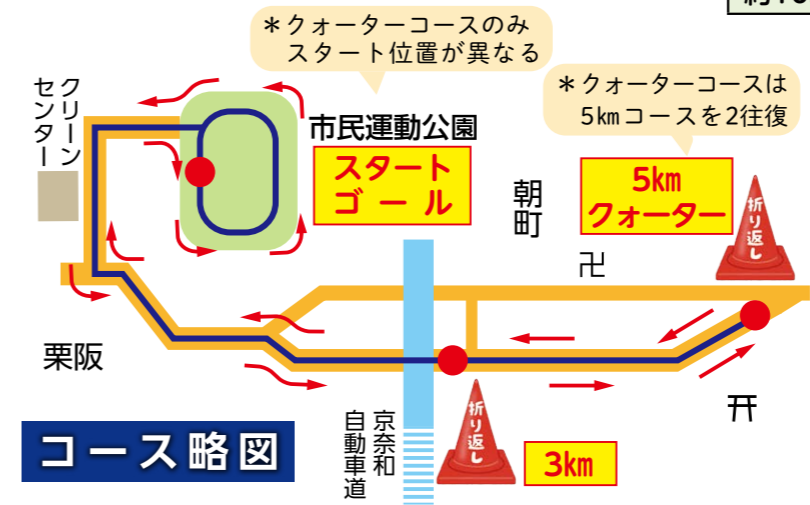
約1

＊クォーターコースのみ
スタート位置が異なる

＊クォーターコースは
5kmコースを2往復

クリーンセンター

市民運動公園

スタート
ゴール

朝町

5km
クォーター

折り返し

卍

栗阪

京奈和自動車道

折り返し

3km

コース略図